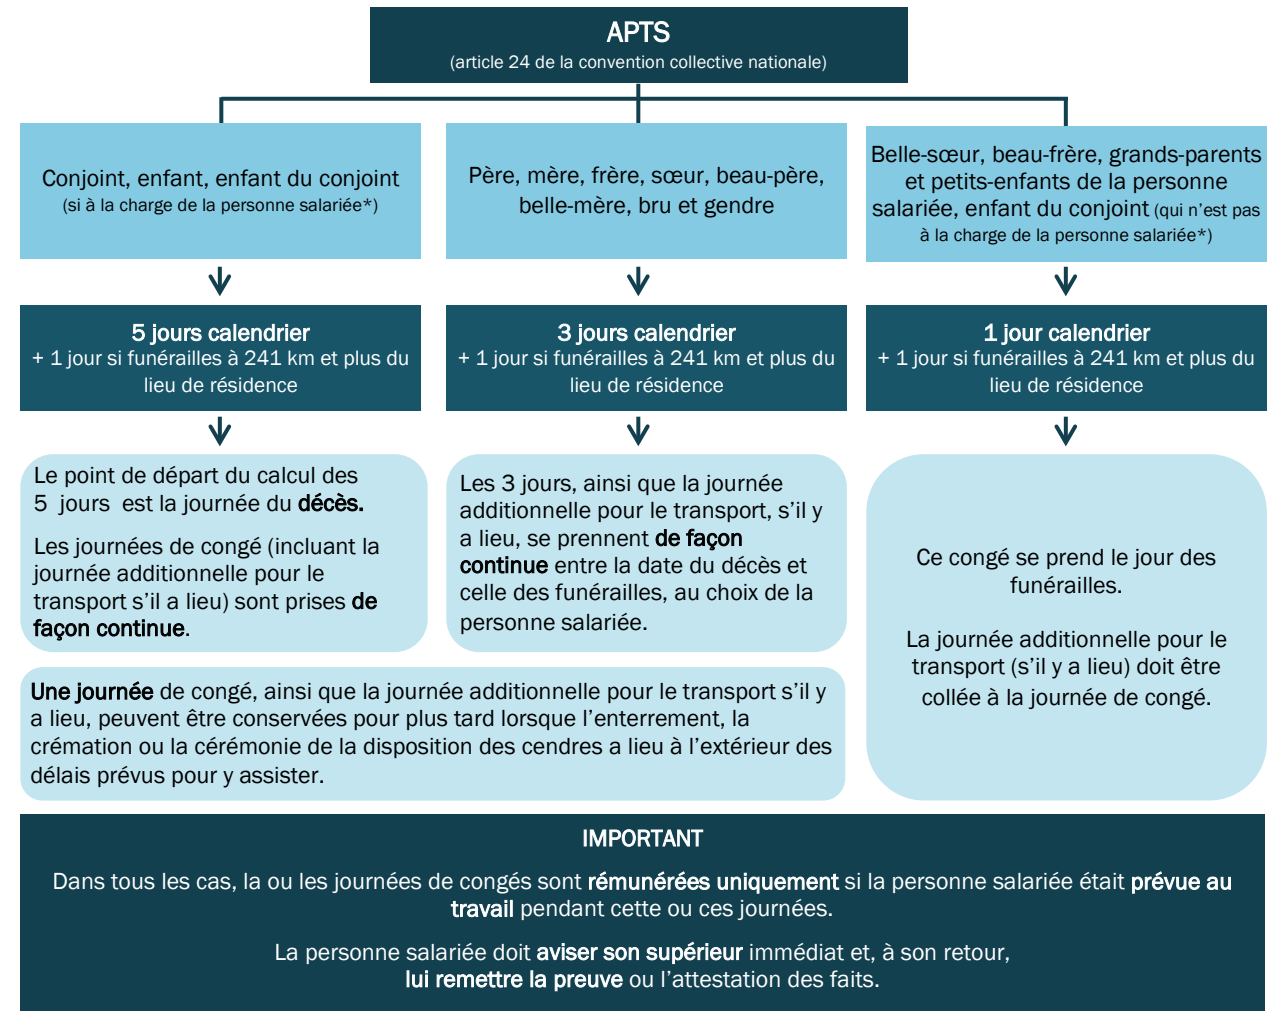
APTS
(article 24 de la convention collective nationale)

Conjoint, enfant, enfant du conjoint
(si à la charge de la personne salariée*)

Père, mère, frère, sœur, beau-père, belle-mère, bru et gendre

Belle-sœur, beau-frère, grands-parents et petits-enfants de la personne salariée, enfant du conjoint (qui n'est pas à la charge de la personne salariée*)

5 jours calendrier
+ 1 jour si funérailles à 241 km et plus du lieu de résidence

3 jours calendrier
+ 1 jour si funérailles à 241 km et plus du lieu de résidence

1 jour calendrier
+ 1 jour si funérailles à 241 km et plus du lieu de résidence

Le point de départ du calcul des 5 jours est la journée du décès.

Les journées de congé (incluant la journée additionnelle pour le transport s'il a lieu) sont prises de façon continue.

Les 3 jours, ainsi que la journée additionnelle pour le transport, s'il y a lieu, se prennent de façon continue entre la date du décès et celle des funérailles, au choix de la personne salariée.

Ce congé se prend le jour des funérailles.

La journée additionnelle pour le transport (s'il y a lieu) doit être collée à la journée de congé.

Une journée de congé, ainsi que la journée additionnelle pour le transport s'il y a lieu, peuvent être conservées pour plus tard lorsque l'enterrement, la crémation ou la cérémonie de la disposition des cendres a lieu à l'extérieur des délais prévus pour y assister.

IMPORTANT

Dans tous les cas, la ou les journées de congés sont rémunérées uniquement si la personne salariée était prévue au travail pendant cette ou ces journées.

La personne salariée doit aviser son supérieur immédiat et, à son retour, lui remettre la preuve ou l'attestation des faits.